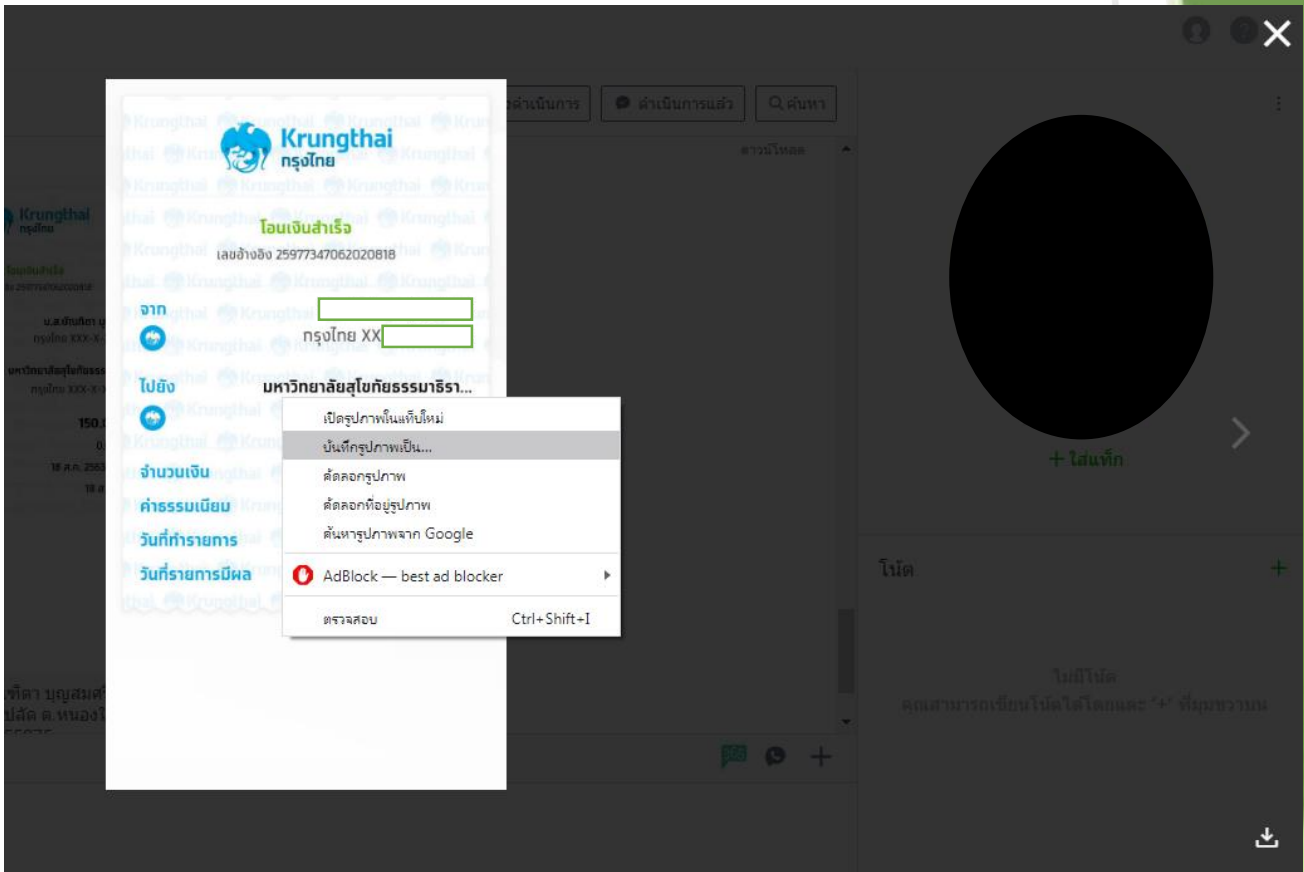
ดำเนินการ
ดำเนินการแล้ว
ค้นหา
ดาวน์โหลด

Krungthai
กรุงไทย

โอนเงินสำเร็จ
เลขอ้างอิง 2597734706202081​8

จาก
กรุงไทย XX

ไปยัง
มหาวิทยาลัยสุโขทัยธรรมาธิรา...

จำนวนเงิน
ค่าธรรมเนียม
วันที่ทำรายการ
วันที่รายการมีผล

เปิดรูปภาพในแท็บใหม่
บันทึกรูปภาพเป็น...
คัดลอกรูปภาพ
คัดลอกที่อยู่รูปภาพ
ค้นหารูปภาพจาก Google
AdBlock — best ad blocker
ตรวจสอบ Ctrl+Shift+I

Krungthai
กรุงไทย
โอนเงินสำเร็จ
น.ส.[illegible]
กรุงไทย XXX-X-
มหาวิทยาลัยสุโขทัยธรร
กรุงไทย XXX-X-
150.
18 ส.ค. 256
18
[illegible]ชิตา บุญสมศ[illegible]
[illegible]ปลัด ต.หนอง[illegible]

+ ใส่แท็ก
โน้ต
+
ไม่มีโน้ต
คุณสามารถเขียนโน้ตได้โดยกด "+" ที่มุมขวาบน